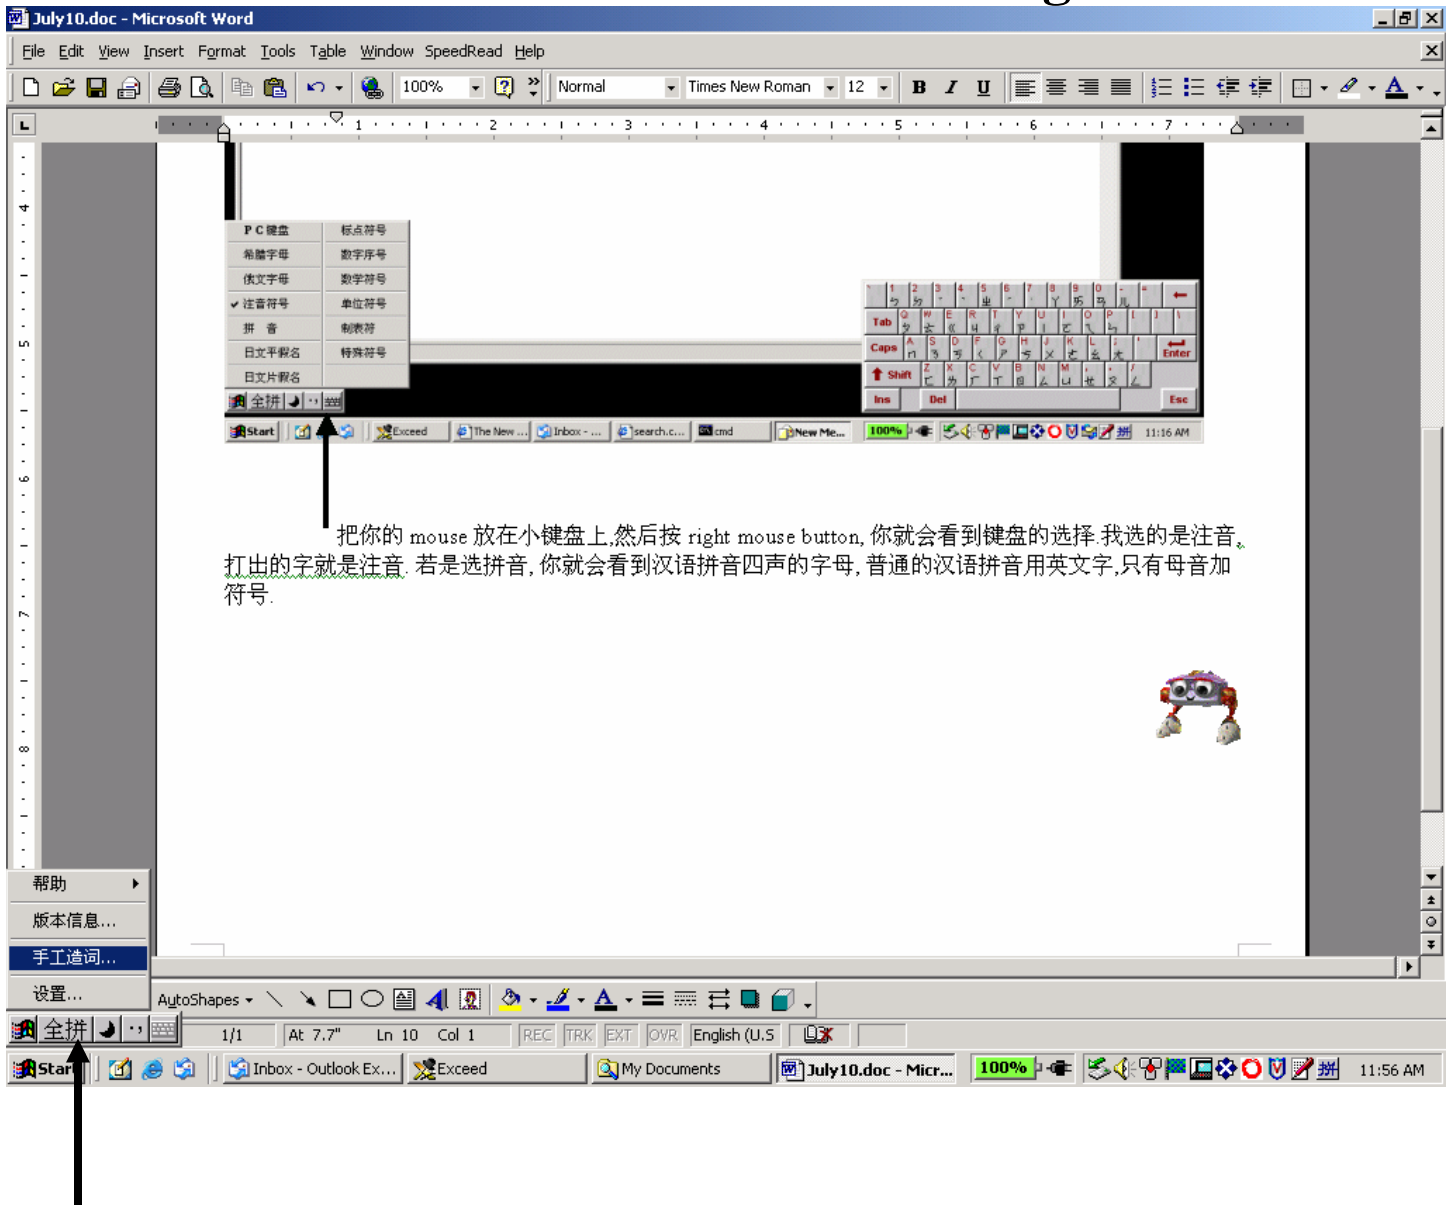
July10.doc - Microsoft Word

File Edit View Insert Format Tools Table Window SpeedRead Help

100% Normal Times New Roman 12 B I U

| PC键盘 | 标点符号 |
|---|---|
| 希腊字母 | 数字序号 |
| 俄文字母 | 数学符号 |
| ✔注音符号 | 单位符号 |
| 拼 音 | 制表符 |
| 日文平假名 | 特殊符号 |
| 日文片假名 | |

全拼

Tab Caps Shift Ins Del Esc Enter

Start Exceed The New ... Inbox - ... search.c... cmd New Me... 100% 11:16 AM

把你的 mouse 放在小键盘上,然后按 right mouse button, 你就会看到键盘的选择.我选的是注音,打出的字就是注音. 若是选拼音, 你就会看到汉语拼音四声的字母, 普通的汉语拼音用英文字,只有母音加符号.

帮助
版本信息...
手工造词...
设置...

全拼

AutoShapes

1/1 At 7.7" Ln 10 Col 1 REC TRK EXT OVR English (U.S

Start Inbox - Outlook Ex... Exceed My Documents July10.doc - Micr... 100% 11:56 AM